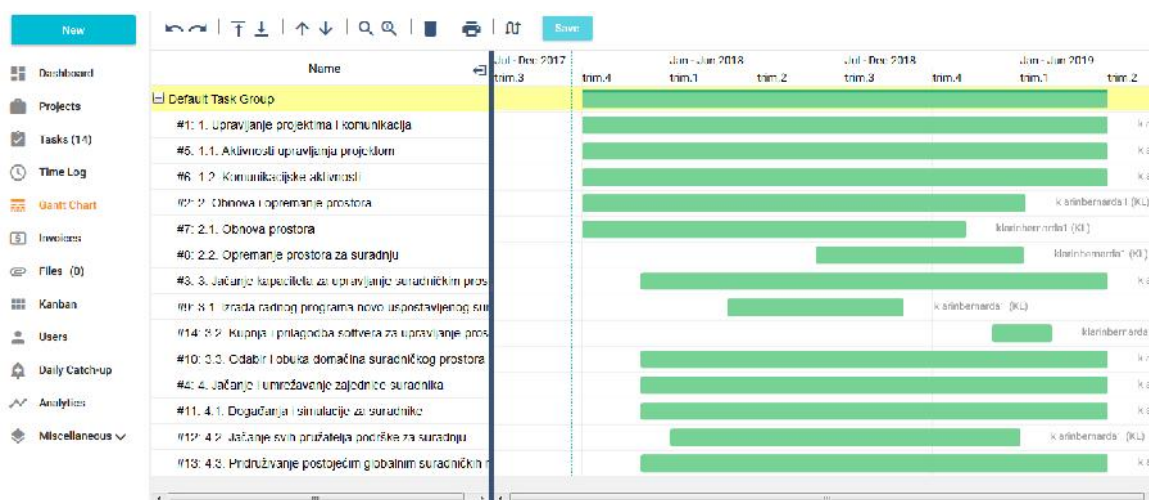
New

Dashboard
Projects
Tasks (14)
Time Log
Gantt Chart
Invoices
Files (0)
Kanban
Users
Daily Catch-up
Analytics
Miscellaneous

Save

| Name | Jul - Dec 2017 trim.3 | trim.4 | Jan - Jun 2018 trim.1 | trim.2 | Jul - Dec 2018 trim.3 | trim.4 | Jan - Jun 2019 trim.1 | trim.2 |
|---|---|---|---|---|---|---|---|---|
| Default Task Group | | | | | | | | |
| #1: 1. Upravljanje projektima i komunikacija | | | | | | | | K |
| #5: 1.1. Aktivnosti upravljanja projektom | | | | | | | | K |
| #6: 1.2. Komunikacijske aktivnosti | | | | | | | | K |
| #2: 2. Obnova i opremanje prostora | | | | | | | | klarinbernarda1 (KL) |
| #7: 2.1. Obnova prostora | | | | | | klarinbernarda1 (KL) | | |
| #0: 2.2. Opremanje prostora za suradnju | | | | | | | klarinbernarda1 (KL) | |
| #3: 3. Jačanje kapaciteta za upravljanje suradničkim pros | | | | | | | | K |
| #9: 3.1. Izrada radnog programa novo uspostavljenog su | | | | | klarinbernarda1 (KL) | | | |
| #14: 3.2. Kupnja i prilagodba softvera za upravljanje pros | | | | | | | | klarinbernarda |
| #10: 3.3. Odabir i obuka domaćina suradničkog prostora | | | | | | | | K |
| #4: 4. Jačanje i umrežavanje zajednice suradnika | | | | | | | | K |
| #11: 4.1. Događanja i simulacije za suradnike | | | | | | | | K |
| #12: 4.2. Jačanje svih pružatelja podrške za suradnju | | | | | | | klarinbernarda1 (KL) | |
| #13: 4.3. Pridruživanje postojećim globalnim suradničkim m | | | | | | | | K |